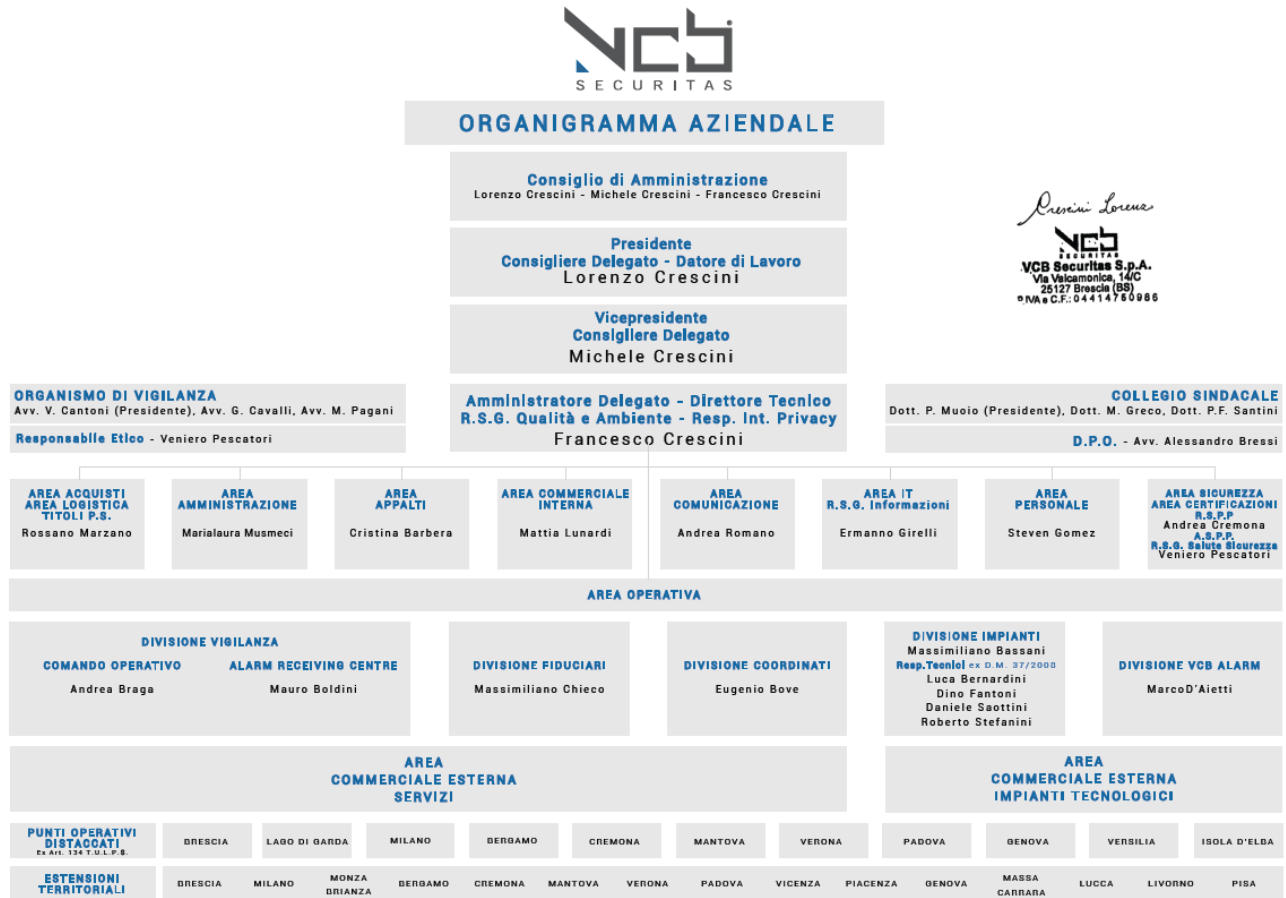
VCB
SECURITAS

ORGANIGRAMMA AZIENDALE

Consiglio di Amministrazione
Lorenzo Crescini - Michele Crescini - Francesco Crescini

Crescini Lorenzo
VCB
VCB Securitas S.p.A.
Via Valcamonica, 14/C
25127 Brescia (BS)
P.IVA e C.F.: 04414750986

Presidente
Consigliere Delegato - Datore di Lavoro
Lorenzo Crescini

Vicepresidente
Consigliere Delegato
Michele Crescini

ORGANISMO DI VIGILANZA
Avv. V. Cantoni (Presidente), Avv. G. Cavalli, Avv. M. Pagani

Responsabile Etico - Veniero Pescatori

Amministratore Delegato - Direttore Tecnico
R.S.G. Qualità e Ambiente - Resp. Int. Privacy
Francesco Crescini

COLLEGIO SINDACALE
Dott. P. Muoio (Presidente), Dott. M. Greco, Dott. P.F. Santini

D.P.O. - Avv. Alessandro Bressi

AREA ACQUISTI
AREA LOGISTICA
TITOLI P.S.
Rossano Marzano

AREA
AMMINISTRAZIONE
Marialaura Musmeci

AREA
APPALTI
Cristina Barbera

AREA COMMERCIALE
INTERNA
Mattia Lunardi

AREA
COMUNICAZIONE
Andrea Romano

AREA IT
R.S.G. Informazioni
Ermanno Girelli

AREA
PERSONALE
Steven Gomez

AREA SICUREZZA
AREA CERTIFICAZIONI
R.S.P.P
Andrea Cremona
A.S.P.P.
R.S.G. Salute Sicurezza
Veniero Pescatori

AREA OPERATIVA

DIVISIONE VIGILANZA
COMANDO OPERATIVO
Andrea Braga
ALARM RECEIVING CENTRE
Mauro Boldini

DIVISIONE FIDUCIARI
Massimiliano Chieco

DIVISIONE COORDINATI
Eugenio Bove

DIVISIONE IMPIANTI
Massimiliano Bassani
Resp.Tecnici ex D.M. 37/2008
Luca Bernardini
Dino Fantoni
Daniele Saottini
Roberto Stefanini

DIVISIONE VCB ALARM
MarcoD'Aietti

AREA
COMMERCIALE ESTERNA
SERVIZI

AREA
COMMERCIALE ESTERNA
IMPIANTI TECNOLOGICI

PUNTI OPERATIVI DISTACCATI
Ex Art. 134 T.U.L.P.S.
BRESCIA | LAGO DI GARDA | MILANO | BERGAMO | CREMONA | MANTOVA | VERONA | PADOVA | GENOVA | VERSILIA | ISOLA D'ELBA

ESTENSIONI TERRITORIALI
BRESCIA | MILANO | MONZA BRIANZA | BERGAMO | CREMONA | MANTOVA | VERONA | PADOVA | VICENZA | PIACENZA | GENOVA | MASSA CARRARA | LUCCA | LIVORNO | PISA